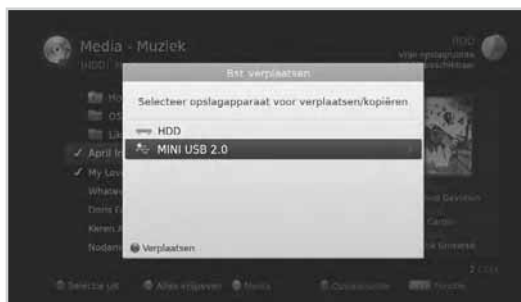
Media - Muziek

HDD

HDD
Vrije opslagruimte
beschikbaar

Bst. verplaatsen

Selecteer opslagapparaat voor verplaatsen/kopiëren

HDD
MINI USB 2.0

Verplaatsen

Ho
OS
Lit
✓ April
✓ My Lo
Whate
Doris
Keren
Nodem

Selecteer uit
Alles selecteren
Opslagopties
Filter

2 / 11